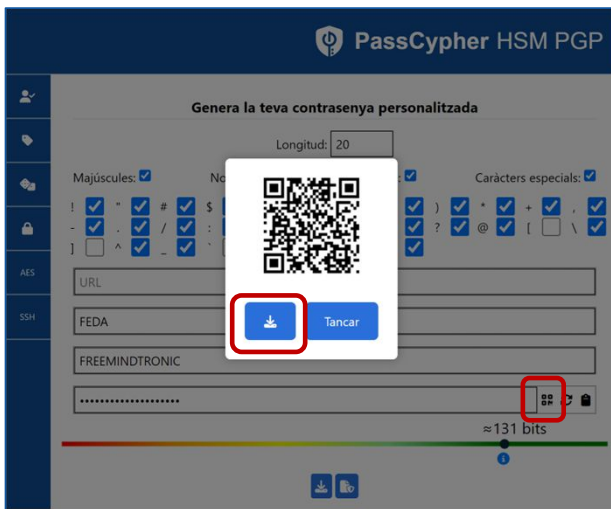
PassCypher HSM PGP

Genera la teva contrasenya personalitzada

Longitud: 20

Majúscules: No Caràcters especials:

! " # $ ) * + , - . / : ? @ [ \ ] ^ _ `

AES

SSH

URL

FEDA

FREEMINDTRONIC

••••••••••••••••••••

Tancar

≈131 bits